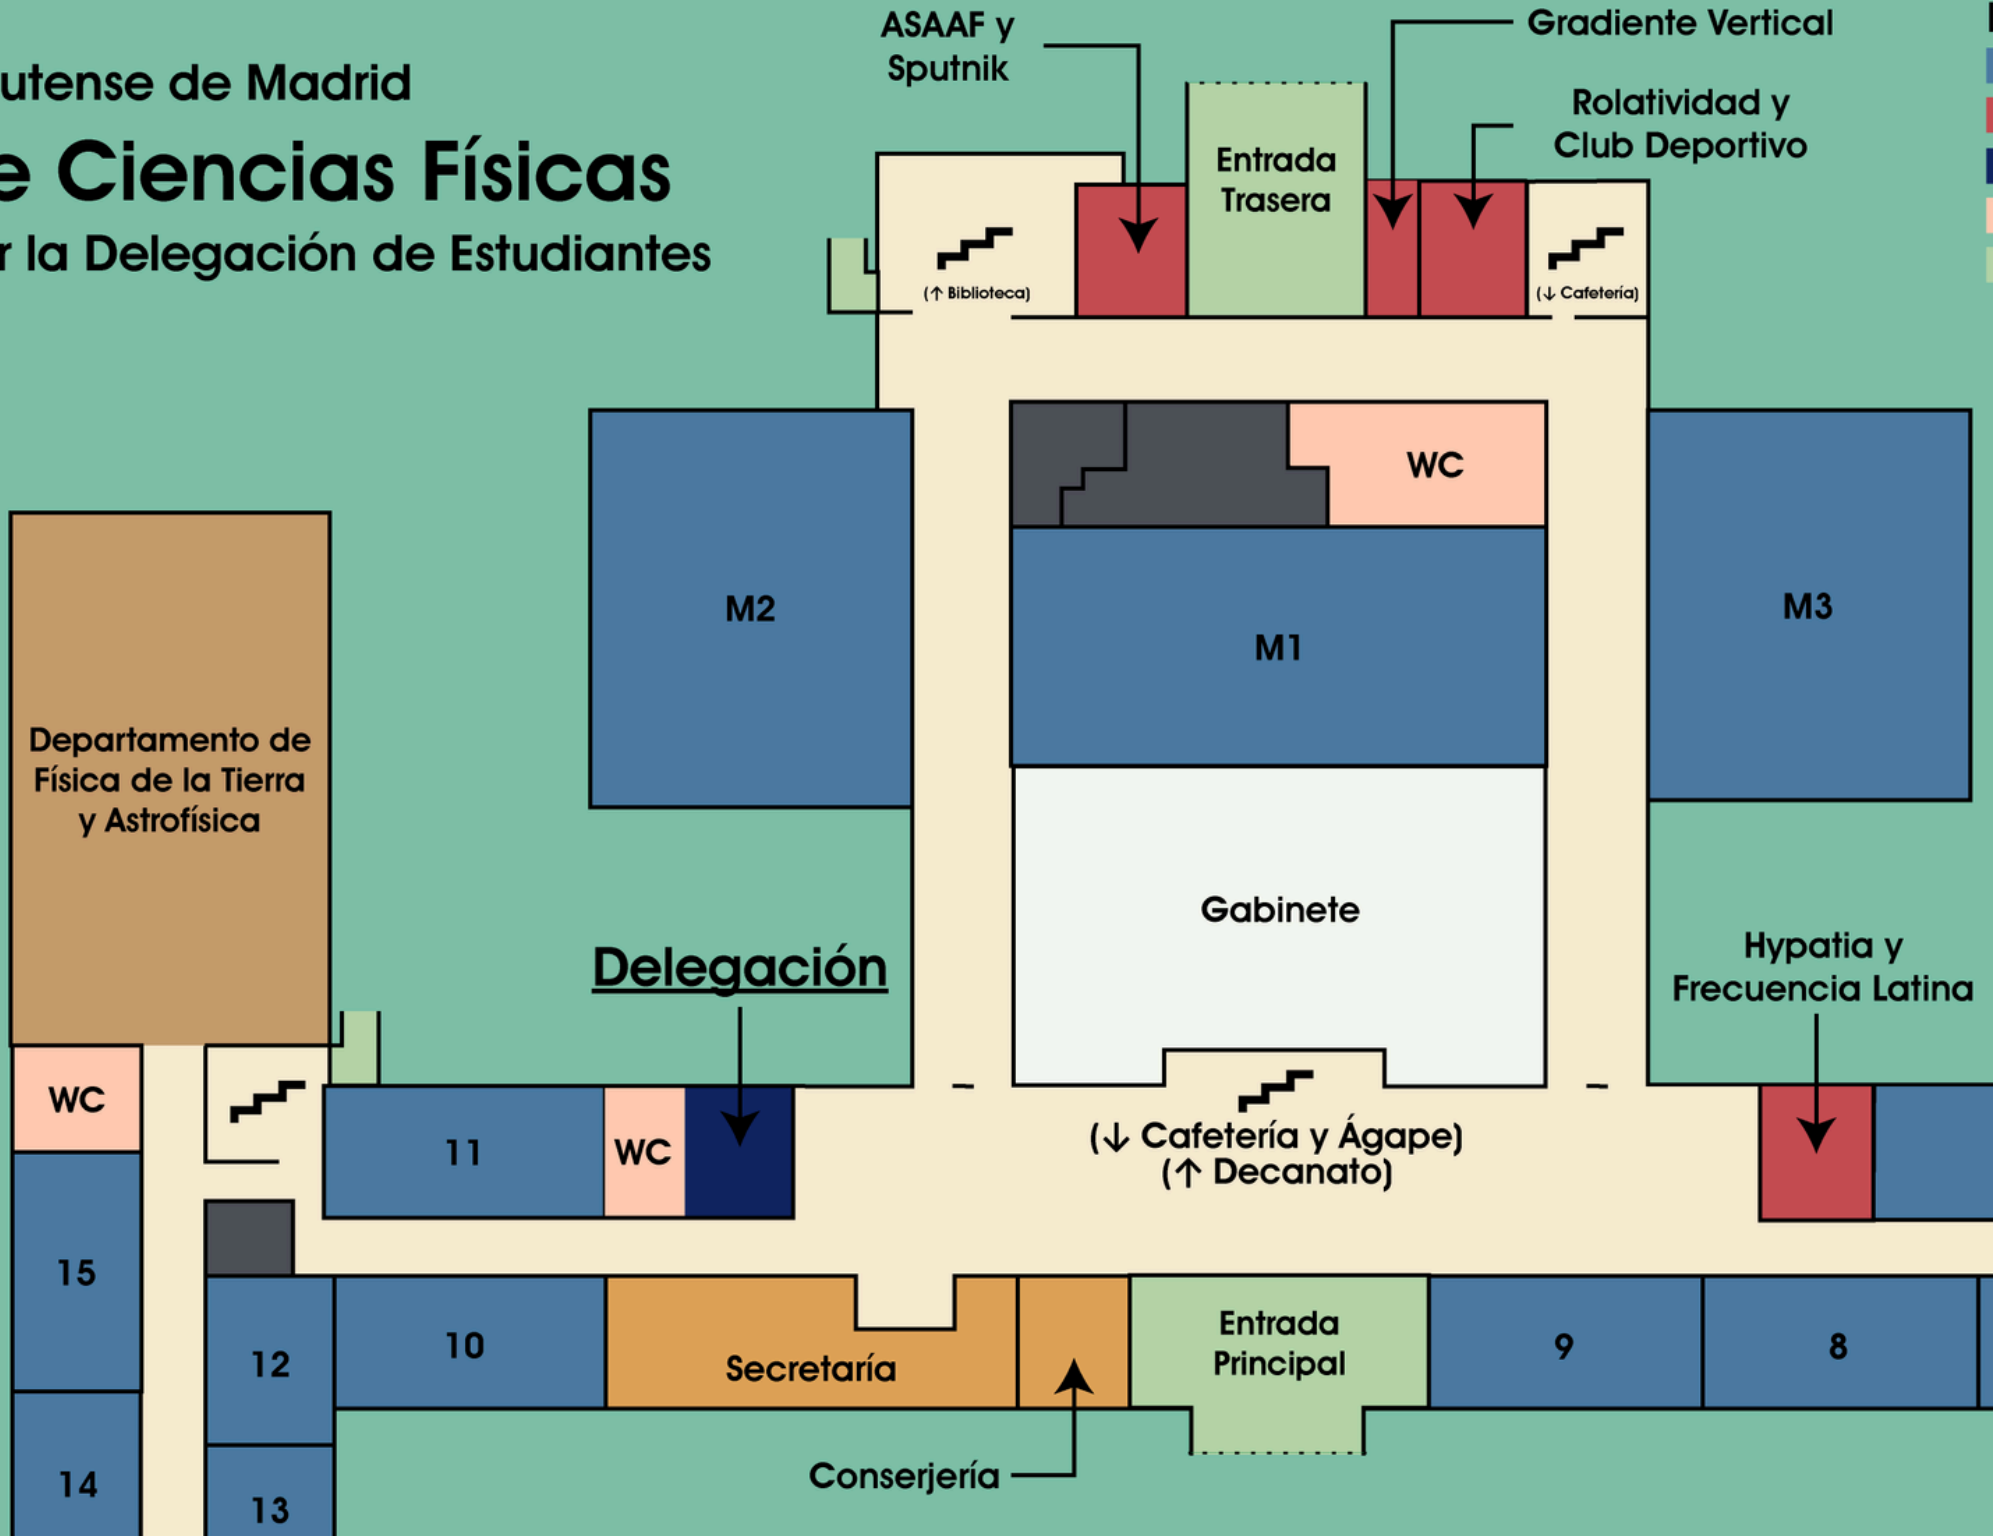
utense de Madrid
e Ciencias Físicas
r la Delegación de Estudiantes

ASAAF y Sputnik

Gradiente Vertical

Rolatividad y Club Deportivo

Entrada Trasera

(↑ Biblioteca)

(↓ Cafetería)

WC

M2

M1

M3

Departamento de Física de la Tierra y Astrofísica

Gabinete

Delegación

Hypatia y Frecuencia Latina

WC

11

WC

(↓ Cafetería y Ágape)
(↑ Decanato)

15

12

10

Secretaría

Entrada Principal

9

8

14

13

Conserjería